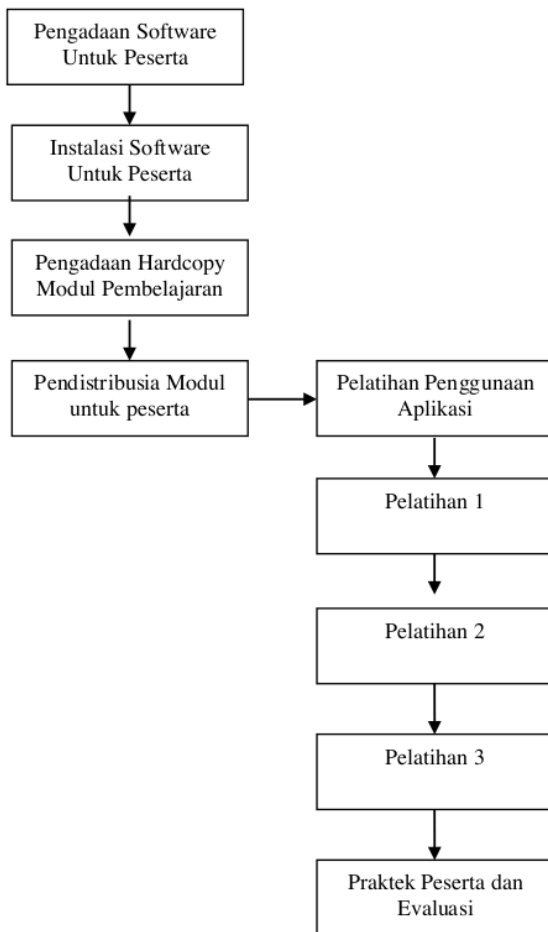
Pengadaan Software Untuk Peserta

Instalasi Software Untuk Peserta

Pengadaan Hardcopy Modul Pembelajaran

Pendistribusia Modul untuk peserta

Pelatihan Penggunaan Aplikasi

Pelatihan 1

Pelatihan 2

Pelatihan 3

Praktek Peserta dan Evaluasi